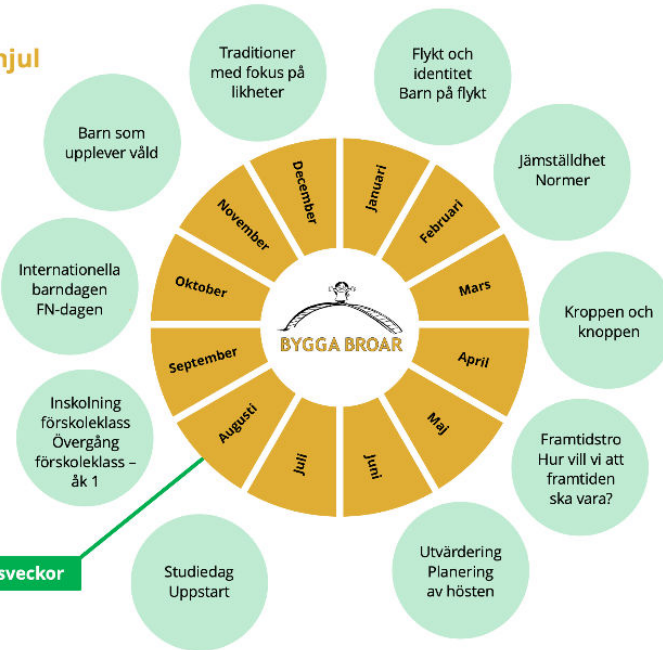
njul

Traditioner med fokus på likheter

Flykt och identitet Barn på flykt

Barn som upplever våld

Jämställdhet Normer

Internationella barndagen FN-dagen

Kroppen och knoppen

Inskolning förskoleklass Övergång förskoleklass – åk 1

Framtidstro Hur vill vi att framtiden ska vara?

sveckor

Studiedag Uppstart

Utvärdering Planering av hösten

December
Januari
Februari
Mars
April
Maj
Juni
Juli
Augusti
September
Oktober
November

BYGGA BROAR